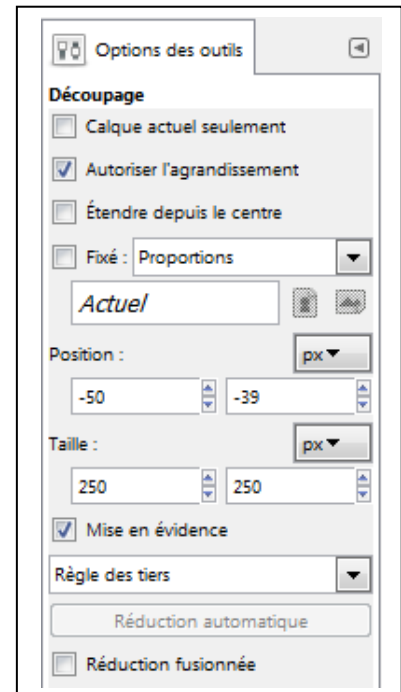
Options des outils

Découpage

Calque actuel seulement

Autoriser l'agrandissement

Étendre depuis le centre

Fixé : Proportions

Actuel

Position :

px

-50

-39

Taille :

px

250

250

Mise en évidence

Règle des tiers

Réduction automatique

Réduction fusionnée